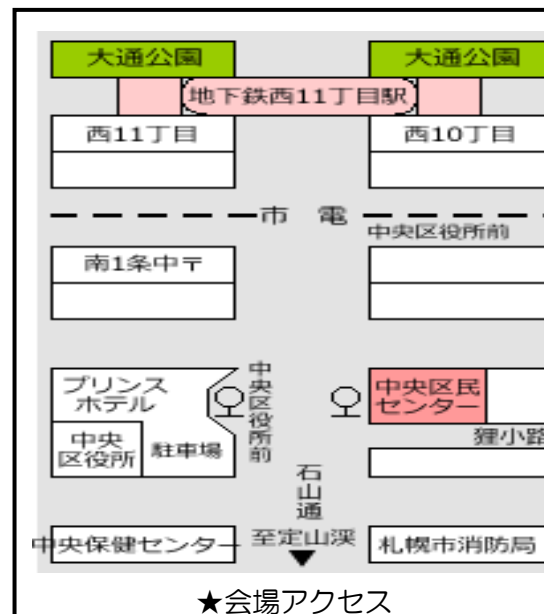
大通公園
大通公園
地下鉄西11丁目駅
西11丁目
西10丁目
市　電
中央区役所前
南1条中〒
プリンス ホテル
中央区役所前
中央区民 センター
狸小路
中央 区役所
駐車場
石山通
中央保健センター
至定山渓
札幌市消防局
★会場アクセス